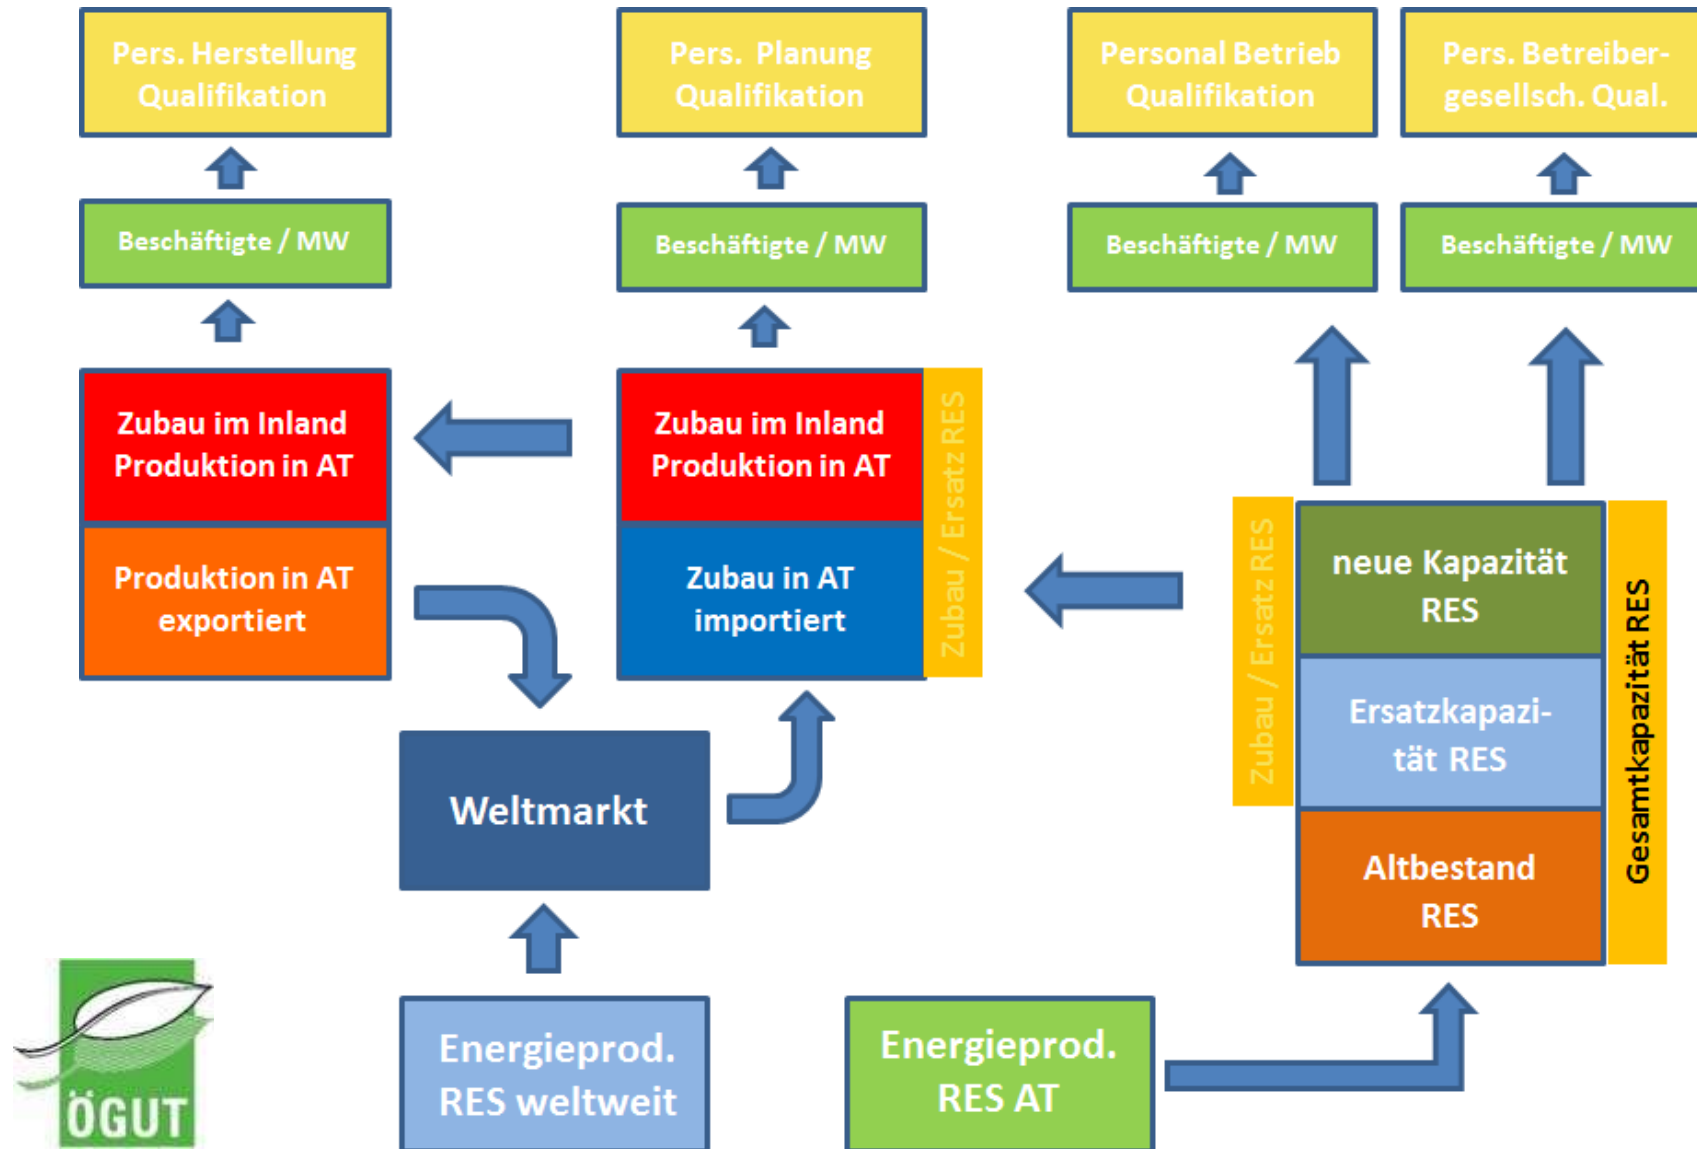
Pers. Herstellung Qualifikation

Pers. Planung Qualifikation

Personal Betrieb Qualifikation

Pers. Betreibergesellsch. Qual.

Beschäftigte / MW

Beschäftigte / MW

Beschäftigte / MW

Beschäftigte / MW

Zubau im Inland Produktion in AT

Produktion in AT exportiert

Zubau im Inland Produktion in AT

Zubau in AT importiert

Zubau / Ersatz RES

Zubau / Ersatz RES

neue Kapazität RES

Ersatzkapazität RES

Altbestand RES

Gesamtkapazität RES

Weltmarkt

ÖGUT

Energieprod. RES weltweit

Energieprod. RES AT